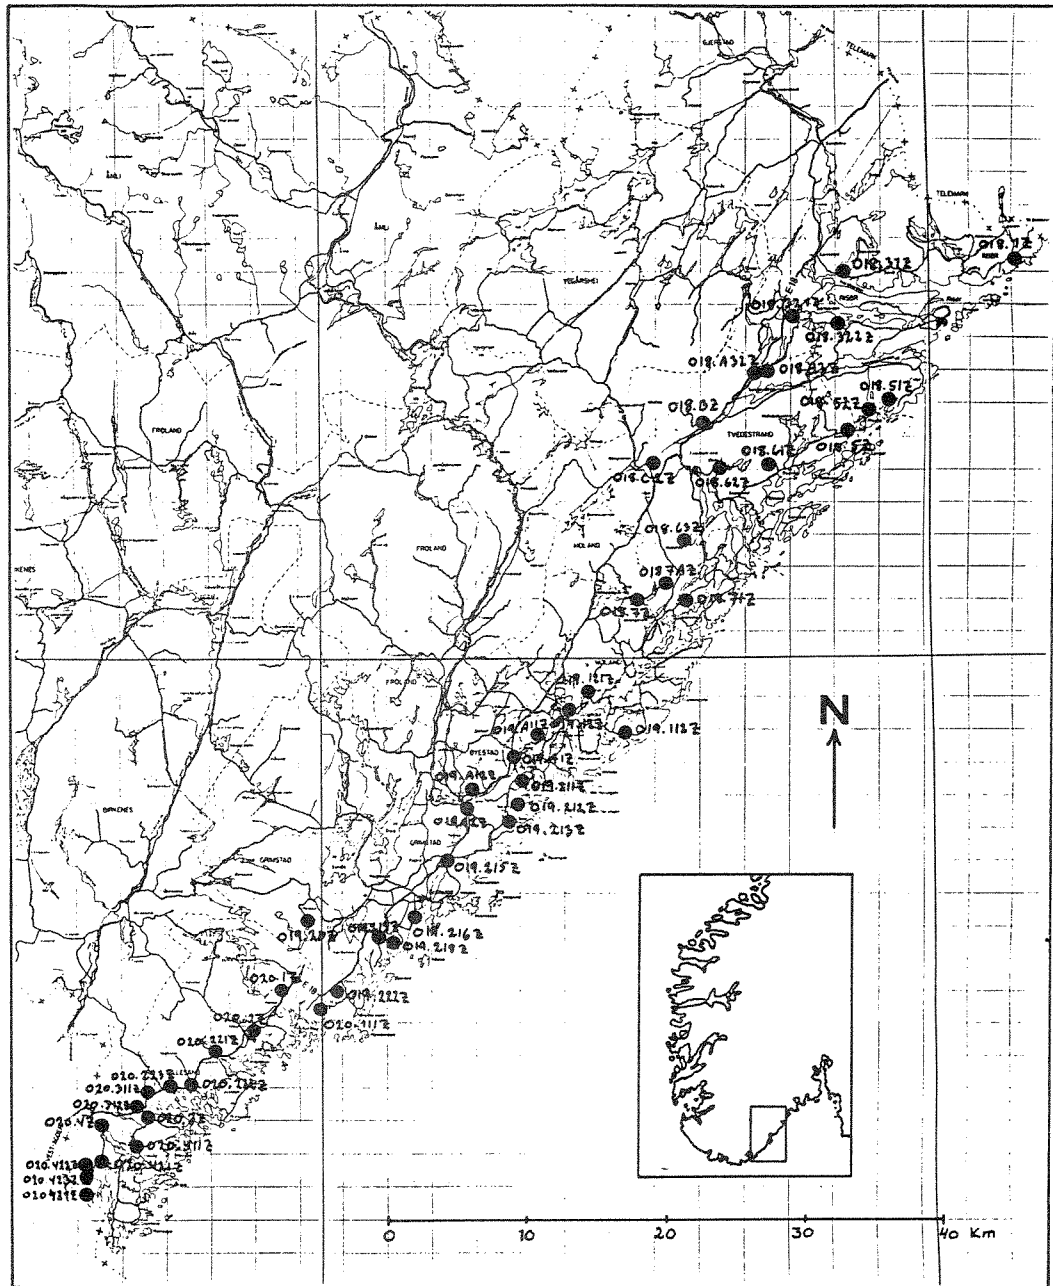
GJERSTAD
TELEMARK
TELEMARK
ÅMLI
ÅMLI
VEGÅRSHEI
018.1Z
018.37Z
RISØR
018.321Z
RISØR
018.322Z
018.A32Z
018.22Z
018.51Z
018.B2
018.52Z
TVEDESTRAND
FROLAND
018.61Z
018.53Z
018.C2Z
018.62Z
018.63Z
FROLAND
MOLAND
018.7A2
018.3Z
018.71Z
FROLAND
019.121Z
019.A11Z
019.122Z
019.112Z
ØYESTAD
019.41Z
019.A12Z
019.211Z
019.212Z
019.A2Z
019.213Z
BIRKENES
GRIMSTAD
GRIMSTAD
019.215Z
019.22Z
019.31Z
019.216Z
019.218Z
020.1Z
E18
019.222Z
020.111Z
020.2Z
020.221Z
020.223Z
LILLESAND
020.311Z
020.212Z
020.7A3Z
020.3Z
020.4Z
020.411Z
020.412Z
020.413Z
020.419Z
N
0
10
20
30
40 Km